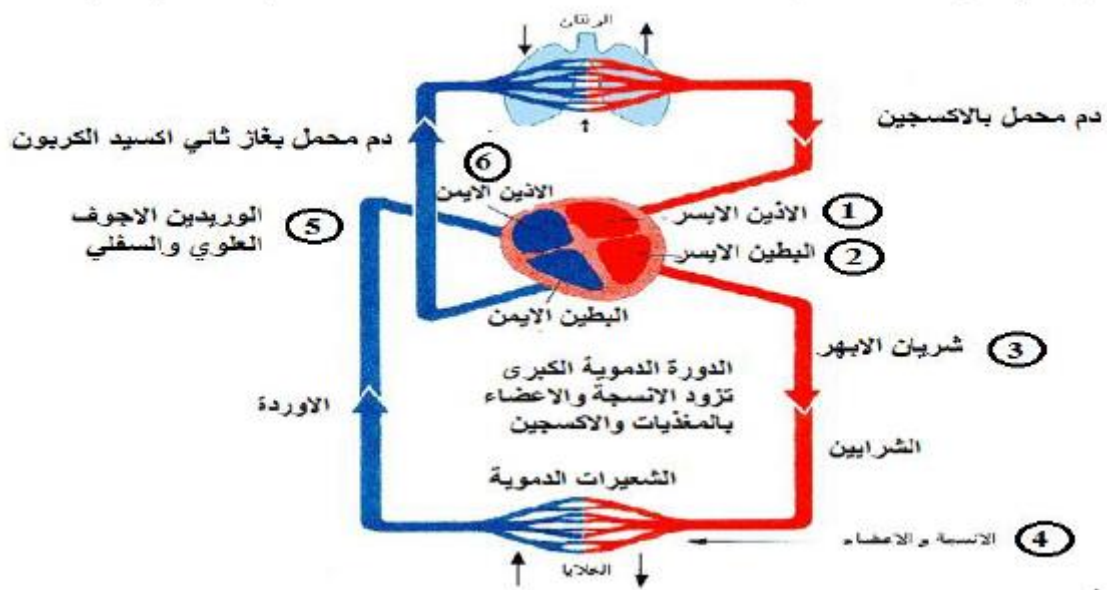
الرئتان

دم محمل بالاكسجين

دم محمل بغاز ثاني اكسيد الكربون

6

الاذين الايمن

1 الاذين الايسر

5 الوريدين الاجوف العلوي والسفلي

2 البطين الايسر

البطين الايمن

3 شريان الابهر

الدورة الدموية الكبرى تزود الانسجة والاعضاء بالمغذيات والاكسجين

الاوردة

الشرايين

الشعيرات الدموية

4 الانسجة والاعضاء

الخلايا